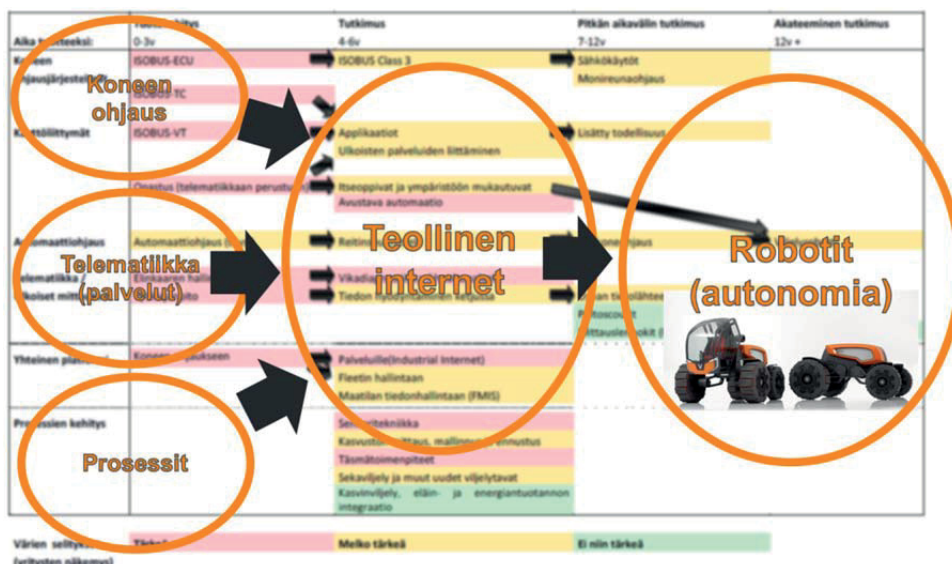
Tuotekehitys | Tutkimus | Pitkän aikavälin tutkimus | Akateeminen tutkimus

Aika tuotteeksi: 0-3v | 4-6v | 7-12v | 12v +

Koneen ohjausjärjestelmät
ISOBUS-ECU
ISOBUS Class 3
Sähkökäytöt
Monireunaohjaus
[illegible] TC

Käyttöliittymät
ISOBUS-VT
Applikaatiot
Ulkoisten palveluiden liittäminen
Lisätty todellisuus

Opastus (telematiikkaan perustuva)
Itseoppivat ja ympäristöön mukautuvat
Avustava automaatio

Automaattiohjaus
Automaattiohjaus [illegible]
Reitin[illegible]
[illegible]ohjaus

Telematiikka
Ulkoiset mi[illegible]
Vikadi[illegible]
Tiedon hyödyntäminen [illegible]
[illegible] tiedonlähteet
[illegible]
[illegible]

Yhteinen pl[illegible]
Koneen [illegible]
Palveluille(Industrial Internet)
Fleetin hallintaan
Maatilan tiedonhallintaan (FMIS)

Prosessien kehitys
Sen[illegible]tekniikka
Kasvusto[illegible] mallinnus, ennustus
Täsmätoimenpiteet
Sekaviljely ja muut uudet viljelytavat
Kasvinviljely, eläin- ja energiantuotannon integraatio

Värien selitys (viljelijän näkemys)
Tärkeä
Melko tärkeä
Ei niin tärkeä

Koneen ohjaus

Telematiikka (palvelut)

Prosessit

Teollinen internet

Robotit (autonomia)